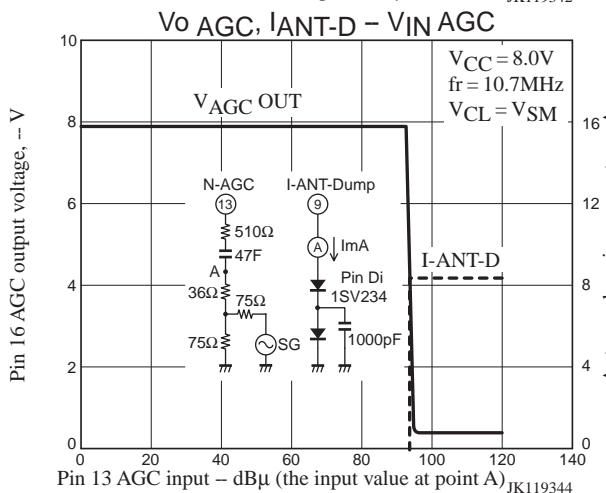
JK119342

Vo AGC, IANT-D – VIN AGC

$V_{CC} = 8.0V$
fr = 10.7MHz
$V_{CL} = V_{SM}$

$V_{AGC}$ OUT

N-AGC
13
510Ω
47F
A
36Ω
75Ω
75Ω
SG

I-ANT-Dump
9
A
ImA
Pin Di
1SV234
1000pF

I-ANT-D

Pin 16 AGC output voltage, – V

10
8
6
4
2
0

16
12
8
4
0

0 20 40 60 80 100 120 140

Pin 13 AGC input – dBμ (the input value at point A) JK119344